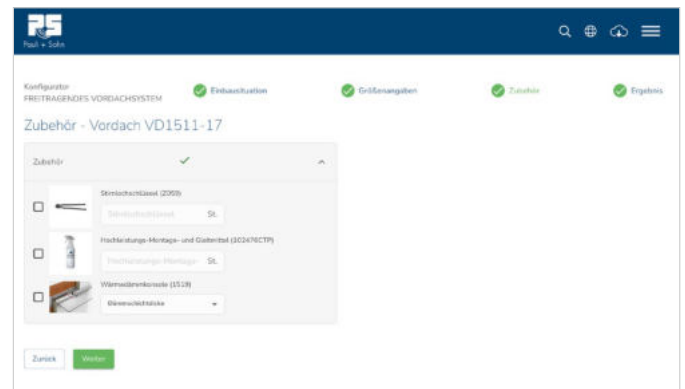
PS
Paul + Sohn

Konfigurator
FREITRAGENDES VORDACHSYSTEM

Einbausituation

Größenangaben

Zubehör

Ergebnis

Zubehör - Vordach VD1511-17

Zubehör

Stirnlochschlüssel (2059)

Stirnlochschlüssel St.

Hochleistungs-Montage- und Klebmittel (30247CTP)

Hochleistungs-Montage- St.

Wärmebrückenkonsole (1519)

Dämmschichtdicke

Zurück

Weiter